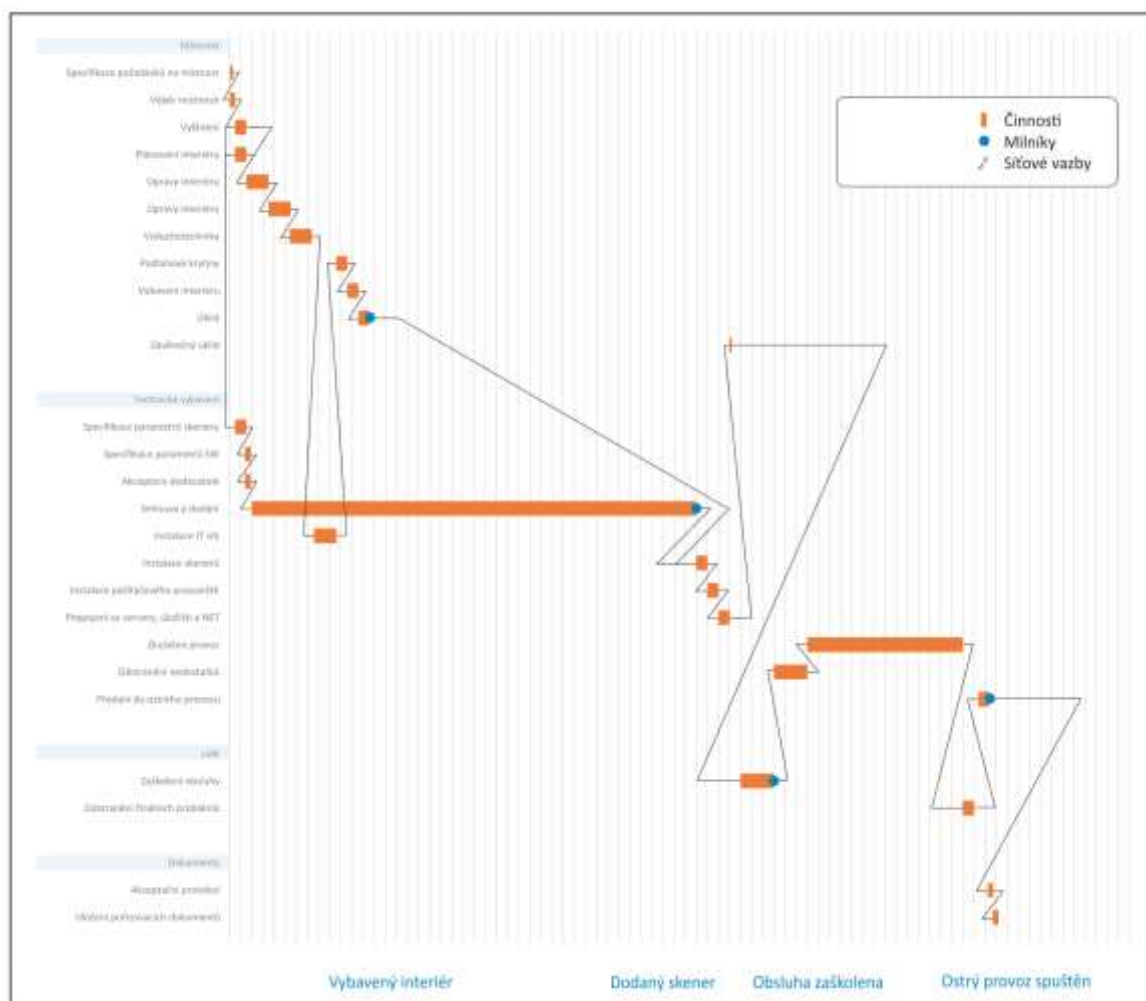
Místnost
Specifikace požadavků na místnost
Výběr místnosti
Vyklízení
Pásování místnosti
Opravy interiéru
Opravy interiéru
Vzduchotechnika
Podlahové krytiny
Vybavení interiéru
Úklid
Záchranný útvar

Technické vybavení
Specifikace parametrů skeneru
Specifikace parametrů SW
Akceptace dodavatele
Smlouva a dodání
Instalace IT sítí
Instalace skeneru
Instalace počítačového prostředí
Propojení se servery, úložišti a NET
Zkušební provoz
Odstranění nedostatků
Předání do ostrého provozu

Lidé
Zaškolení obsluhy
Odstranění finálních problémů

Dokumenty
Akceptační protokol
Vložení požadovaných dokumentů

Činnosti
Milníky
Síťové vazby

Vybavený interiér
Dodaný skener
Obsluha zaškolena
Ostrý provoz spuštěn